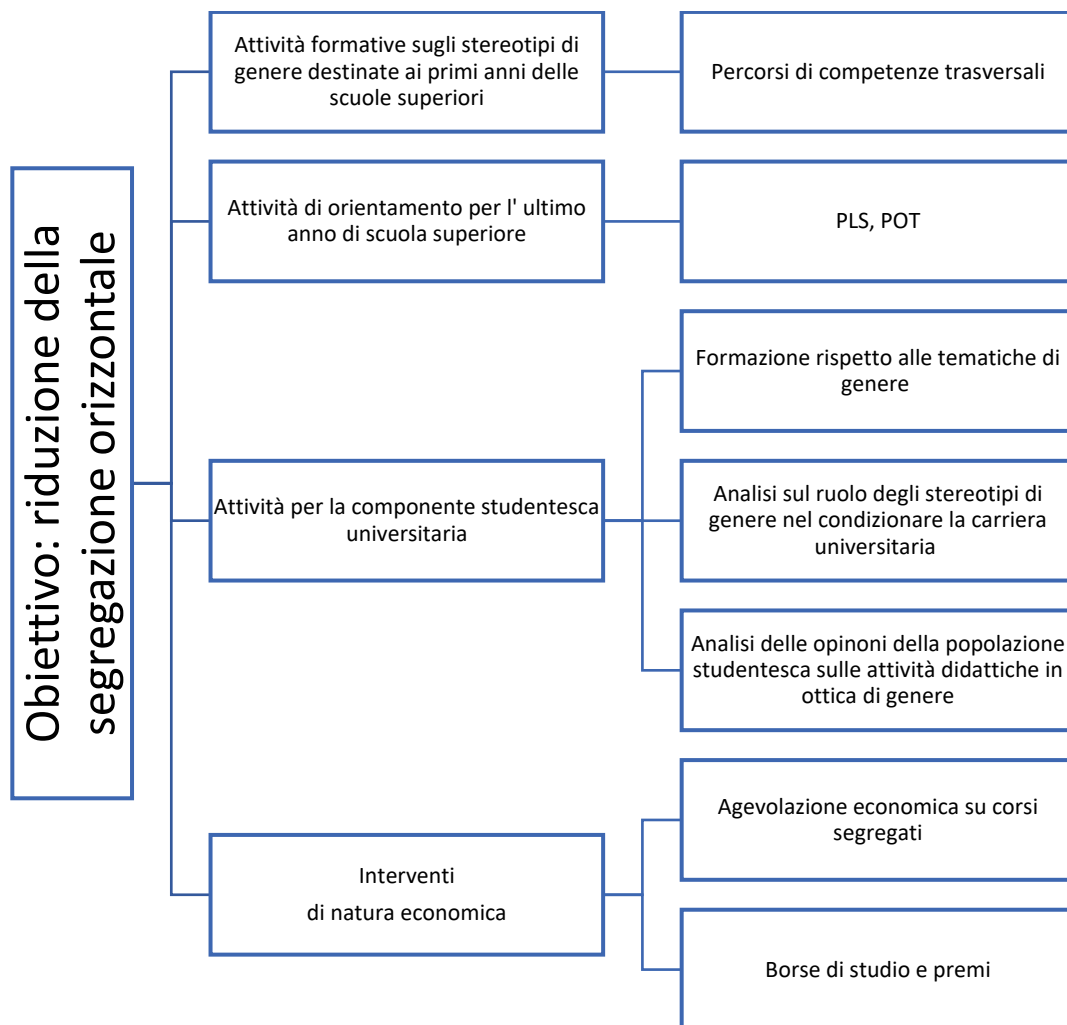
Obiettivo: riduzione della segregazione orizzontale

Attività formative sugli stereotipi di genere destinate ai primi anni delle scuole superiori

Percorsi di competenze trasversali

Attività di orientamento per l' ultimo anno di scuola superiore

PLS, POT

Attività per la componente studentesca universitaria

Formazione rispetto alle tematiche di genere

Analisi sul ruolo degli stereotipi di genere nel condizionare la carriera universitaria

Analisi delle opinoni della popolazione studentesca sulle attività didattiche in ottica di genere

Interventi di natura economica

Agevolazione economica su corsi segregati

Borse di studio e premi